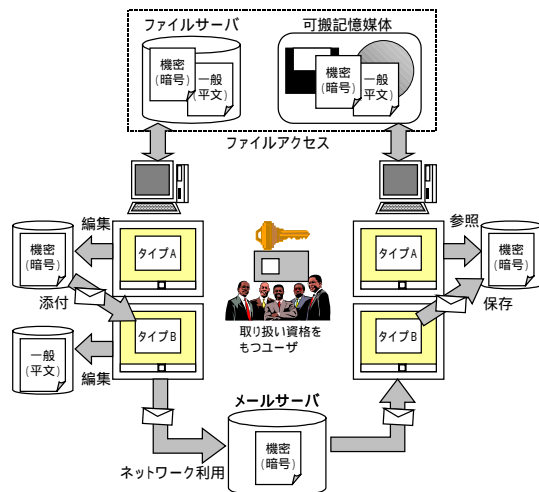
ファイルサーバ

機密
(暗号)

一般
(平文)

可搬記憶媒体

機密
(暗号)

一般
(平文)

ファイルアクセス

編集

機密
(暗号)

タイプA

添付

タイプB

一般
(平文)

編集

取り扱い資格を
もつユーザ

参照

タイプA

機密
(暗号)

保存

タイプB

メールサーバ

機密
(暗号)

ネットワーク利用